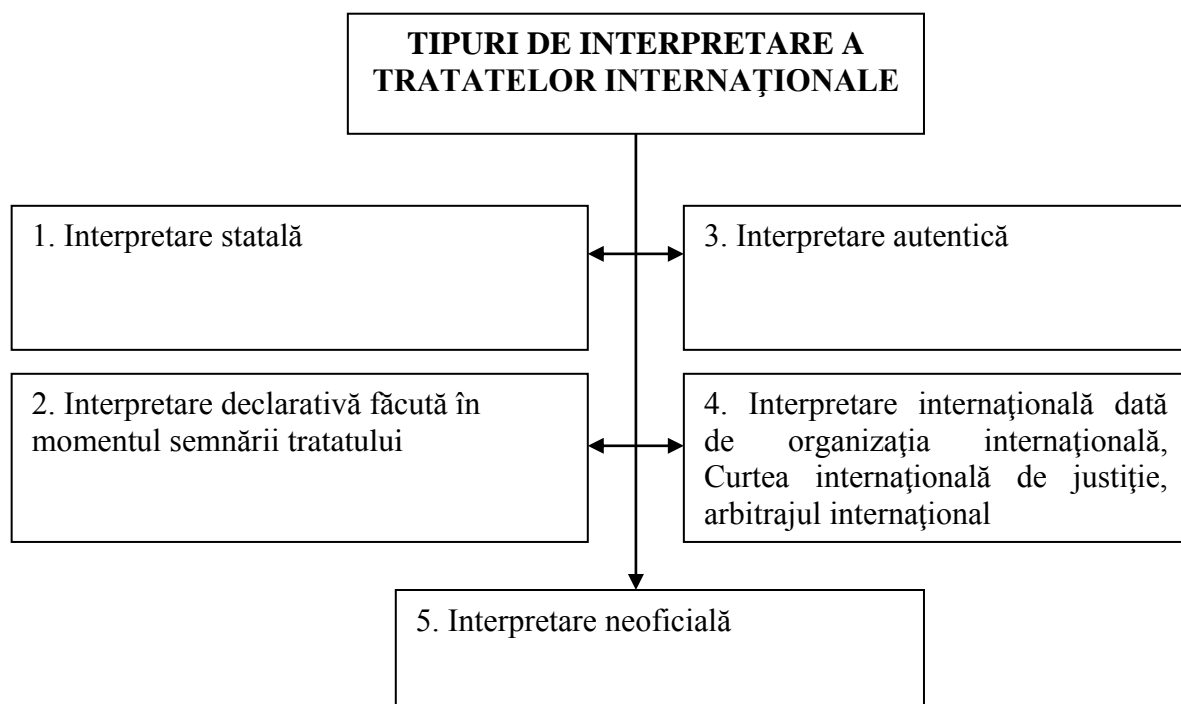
TIPURI DE INTERPRETARE A TRATATELOR INTERNAŢIONALE

1. Interpretare statală

3. Interpretare autentică

2. Interpretare declarativă făcută în momentul semnării tratatului

4. Interpretare internaţională dată de organizaţia internaţională, Curtea internaţională de justiţie, arbitrajul internaţional

5. Interpretare neoficială